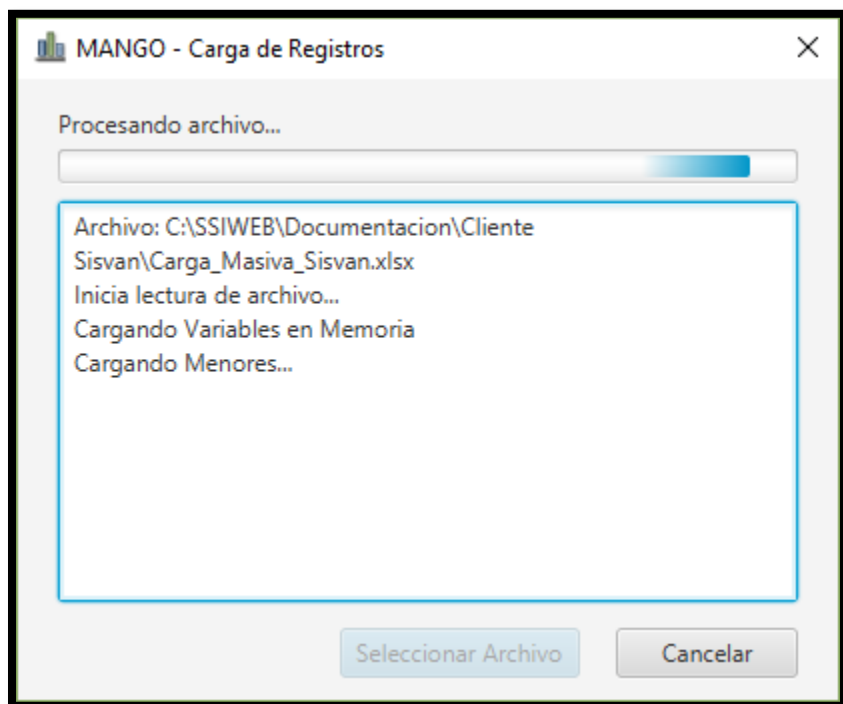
MANGO - Carga de Registros

×

Procesando archivo...

Archivo: C:\SSIWEB\Documentacion\Cliente Sisvan\Carga_Masiva_Sisvan.xlsx
Inicia lectura de archivo...
Cargando Variables en Memoria
Cargando Menores...

Seleccionar Archivo

Cancelar